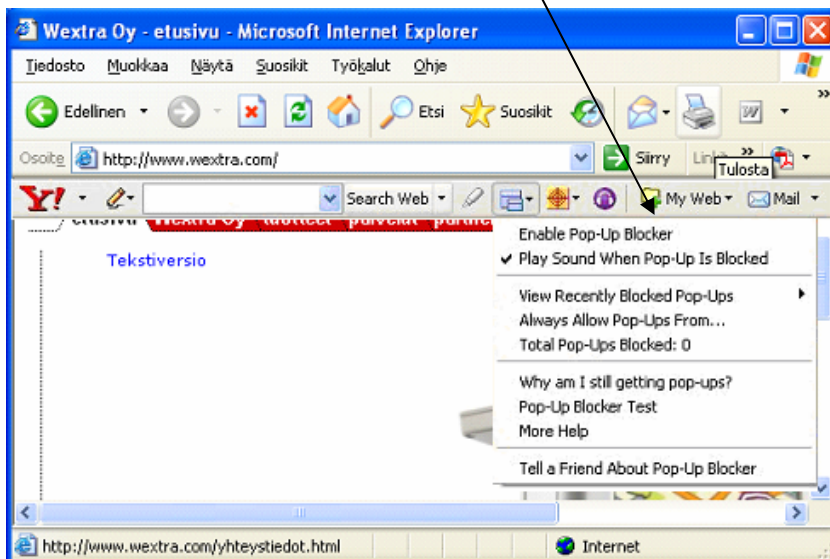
Wextra Oy - etusivu - Microsoft Internet Explorer

Tiedosto Muokkaa Näytä Suosikit Työkalut Ohje

Edellinen Etsi Suosikit

Osoite http://www.wextra.com/ Siirry Linkit Tulosta

Y! Search Web My Web Mail

etusivu Wextra Oy tuotteet palvelut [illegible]

Tekstiversio

Enable Pop-Up Blocker
✔ Play Sound When Pop-Up Is Blocked
View Recently Blocked Pop-Ups
Always Allow Pop-Ups From...
Total Pop-Ups Blocked: 0
Why am I still getting pop-ups?
Pop-Up Blocker Test
More Help
Tell a Friend About Pop-Up Blocker

http://www.wextra.com/yhteystiedot.html Internet